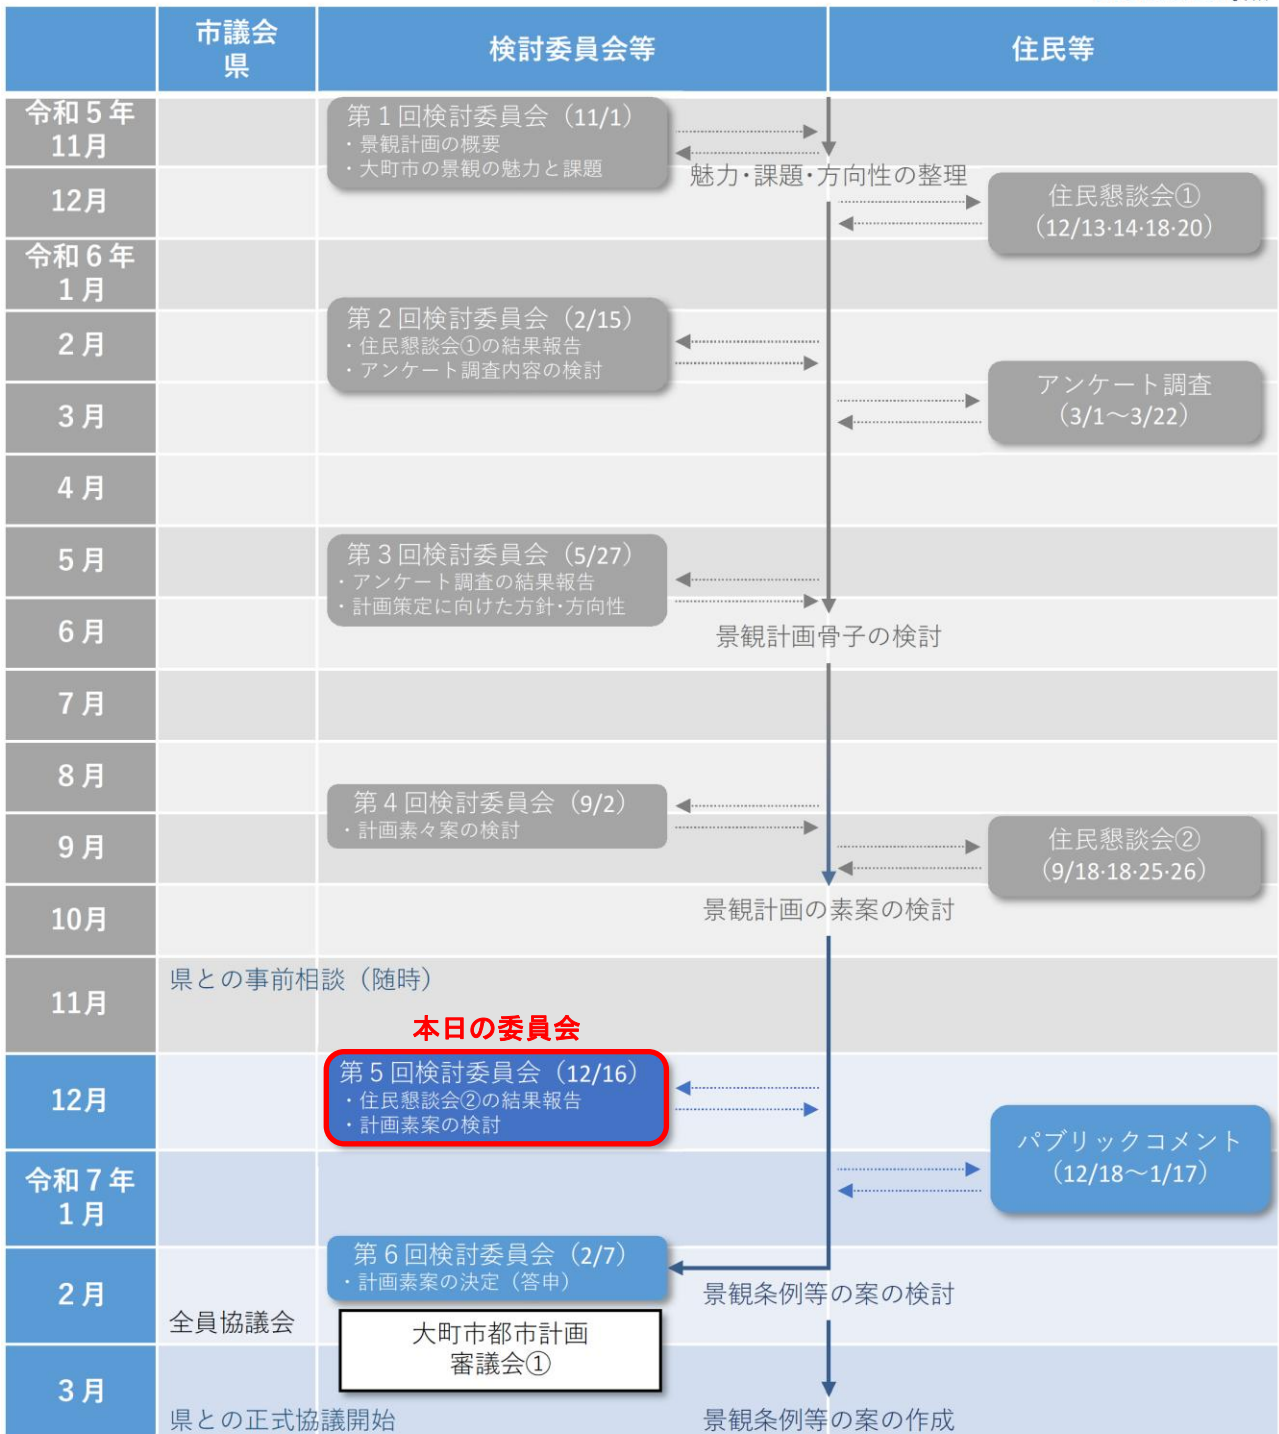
| | 市議会 県 | 検討委員会等 | 住民等 |
|---|---|---|---|
| 令和５年 11月 | | 第１回検討委員会（11/1） ・景観計画の概要 ・大町市の景観の魅力と課題 | 魅力･課題･方向性の整理 |
| 12月 | | | 住民懇談会① （12/13･14･18･20） |
| 令和６年 1月 | | | |
| 2月 | | 第２回検討委員会（2/15） ・住民懇談会①の結果報告 ・アンケート調査内容の検討 | |
| 3月 | | | アンケート調査 （3/1～3/22） |
| 4月 | | | |
| 5月 | | 第３回検討委員会（5/27） ・アンケート調査の結果報告 ・計画策定に向けた方針･方向性 | |
| 6月 | | | 景観計画骨子の検討 |
| 7月 | | | |
| 8月 | | 第４回検討委員会（9/2） ・計画素々案の検討 | |
| 9月 | | | 住民懇談会② （9/18･18･25･26） |
| 10月 | | | 景観計画の素案の検討 |
| 11月 | 県との事前相談（随時） | 本日の委員会 | |
| 12月 | | 第５回検討委員会（12/16） ・住民懇談会②の結果報告 ・計画素案の検討 | パブリックコメント （12/18～1/17） |
| 令和７年 1月 | | | |
| 2月 | 全員協議会 | 第６回検討委員会（2/7） ・計画素案の決定（答申） | 景観条例等の案の検討 |
| 3月 | 県との正式協議開始 | 大町市都市計画 審議会① | 景観条例等の案の作成 |